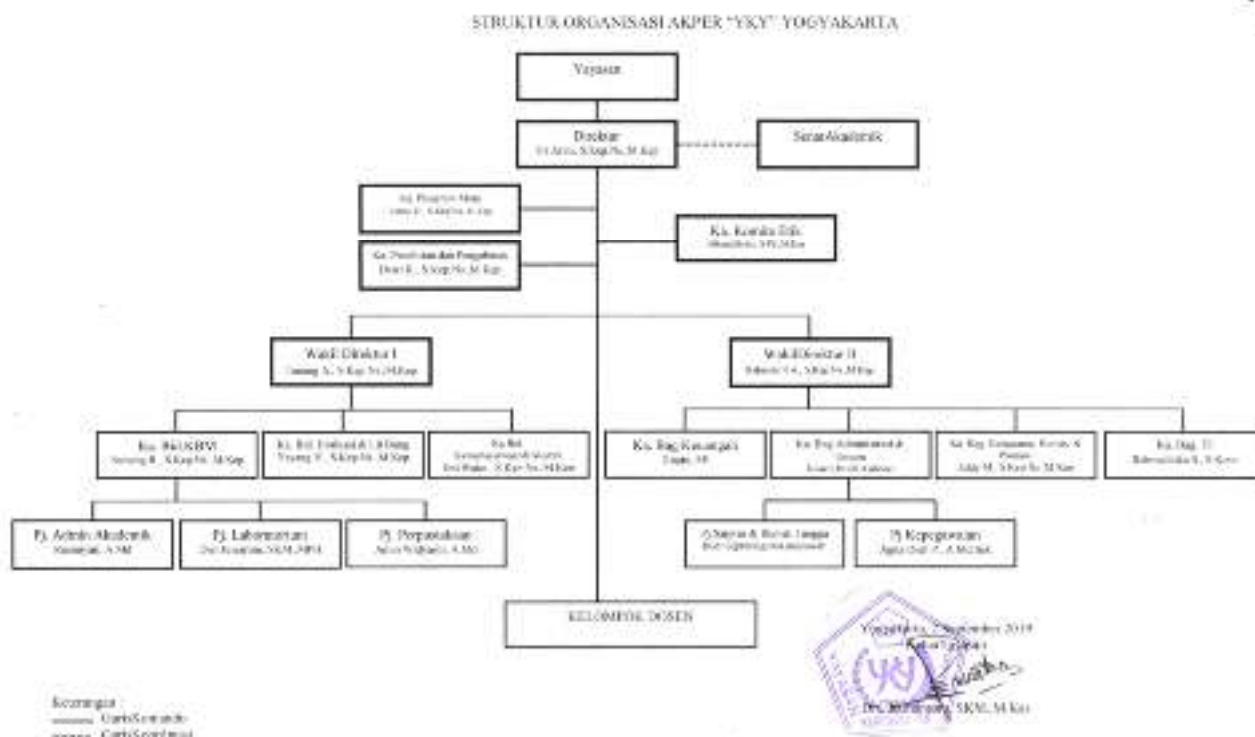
STRUKTUR ORGANISASI AKPER "YKY" YOGYAKARTA

Yayasan

Direktur
Tri Arini, S.Kep.Ns.,M.Kep

Senat Akademik

Ka. Penjamin Mutu
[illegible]

Ka. Pusat Penelitian dan Pengabdian
Dewi K., S.Kep.Ns.,M.Kep

Ka. Komite Etik
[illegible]

Wakil Direktur I
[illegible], S.Kep.Ns.,M.Kep

Wakil Direktur II
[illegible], S.Kep.Ns.,M.Kep

Ka. Bid. KBM
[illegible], S.Kep.Ns.,M.Kep

Ka. Bid. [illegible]
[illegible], S.Kep.Ns.,M.Kep

Ka. Bid. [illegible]
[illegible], S.Kep.Ns.,M.Kep

Ka. Bag Keuangan
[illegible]

Ka. Bag Administrasi & Umum
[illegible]

Ka. Bag. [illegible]
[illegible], S.Kep.Ns.,M.Kep

Ka. Bag. TI
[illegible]

Pj. Admin Akademik
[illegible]

Pj. Laboratorium
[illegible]

Pj. Perpustakaan
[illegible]

Pj Sarpras & Rumah Tangga
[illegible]

Pj Kepegawaian
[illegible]

KELOMPOK DOSEN

Yogyakarta, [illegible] September 2019
Ketua Yayasan

Dr. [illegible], SKM, M.Kes

Keterangan :
Garis Komando
Garis Koordinasi